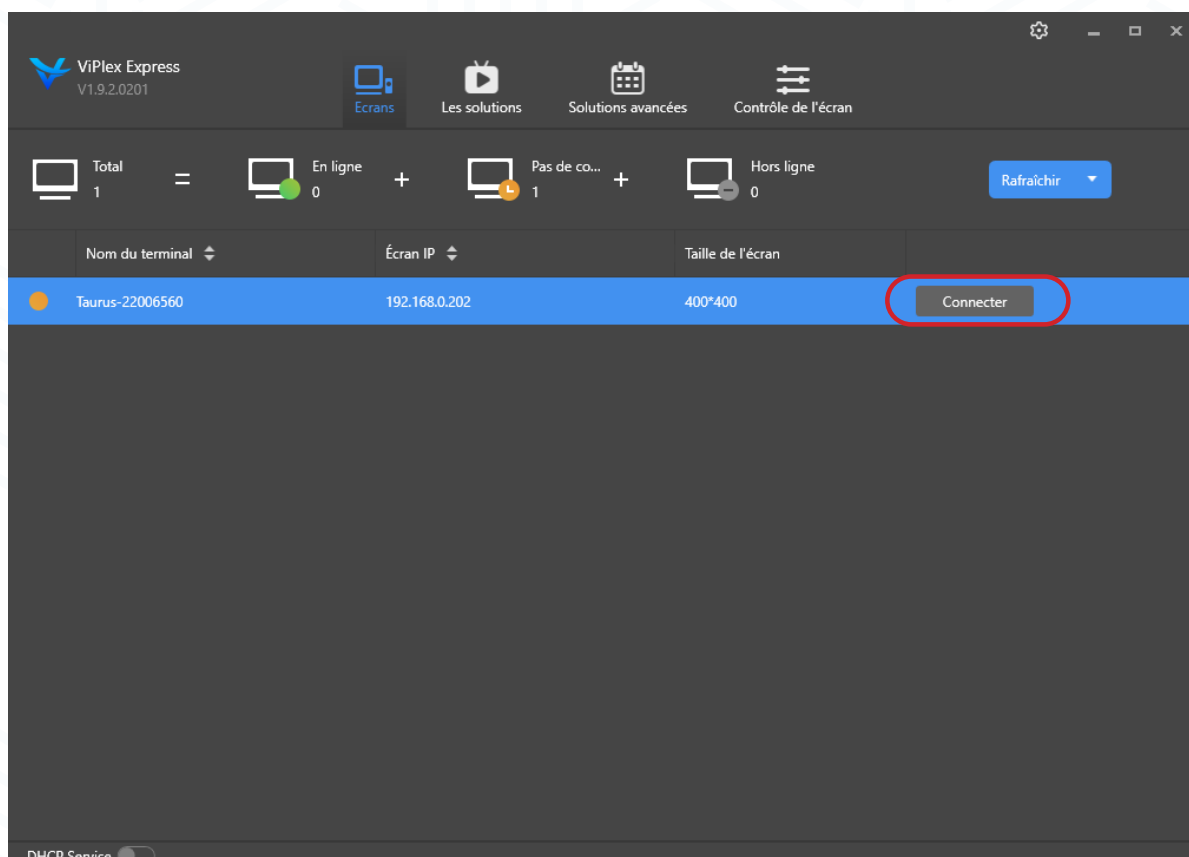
ViPlex Express
V1.9.2.0201

Ecrans
Les solutions
Solutions avancées
Contrôle de l'écran

Total
1
=
En ligne
0
+
Pas de co...
1
+
Hors ligne
0

Rafraîchir

| | Nom du terminal | Écran IP | Taille de l'écran | |
|---|---|---|---|---|
| | Taurus-22006560 | 192.168.0.202 | 400*400 | Connecter |

DHCP Service